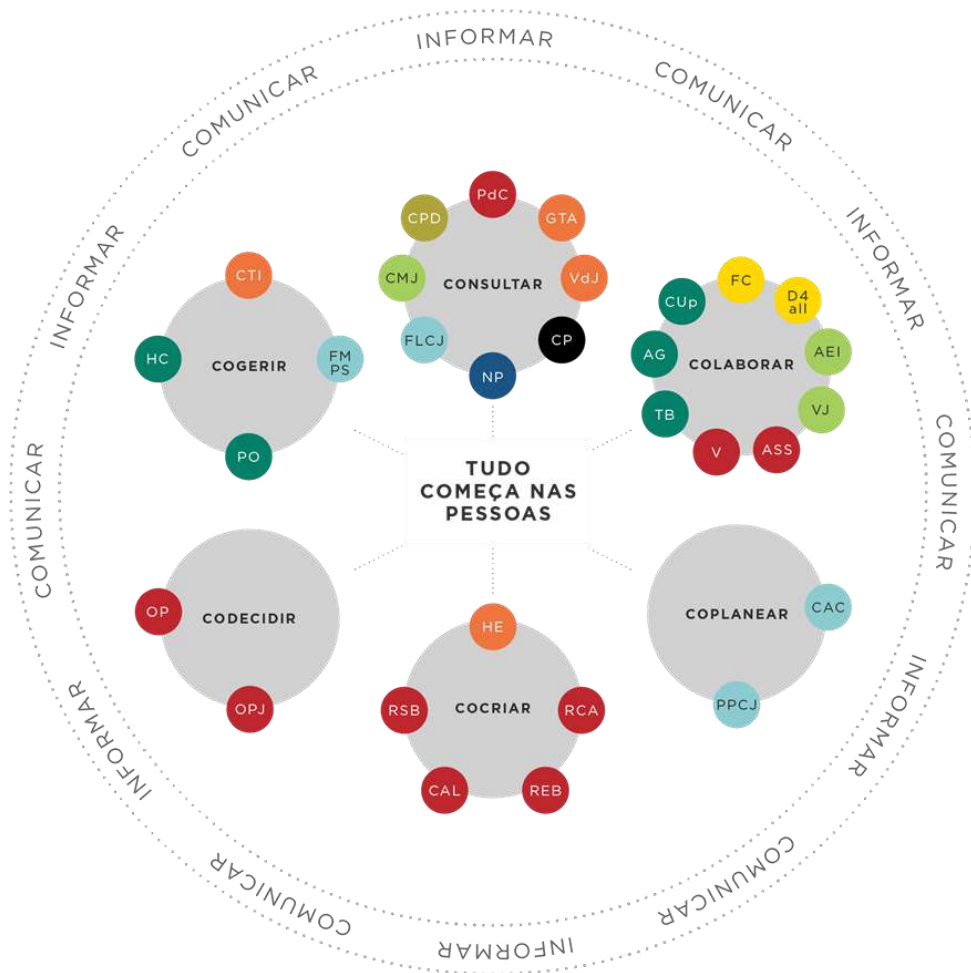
INFORMAR
COMUNICAR
INFORMAR
COMUNICAR
INFORMAR
COMUNICAR
INFORMAR
COMUNICAR
INFORMAR
COMUNICAR
INFORMAR
COMUNICAR

PdC
CPD
GTA
CMJ
CONSULTAR
VdJ
FLCJ
CP
NP

CTI
HC
COGERIR
FM PS
PO

FC
CUp
D4 all
AG
COLABORAR
AEI
TB
VJ
V
ASS

TUDO COMEÇA NAS PESSOAS

OP
CODECIDIR
OPJ

HE
RSB
COCRIAR
RCA
CAL
REB

COPLANEAR
CAC
PPCJ